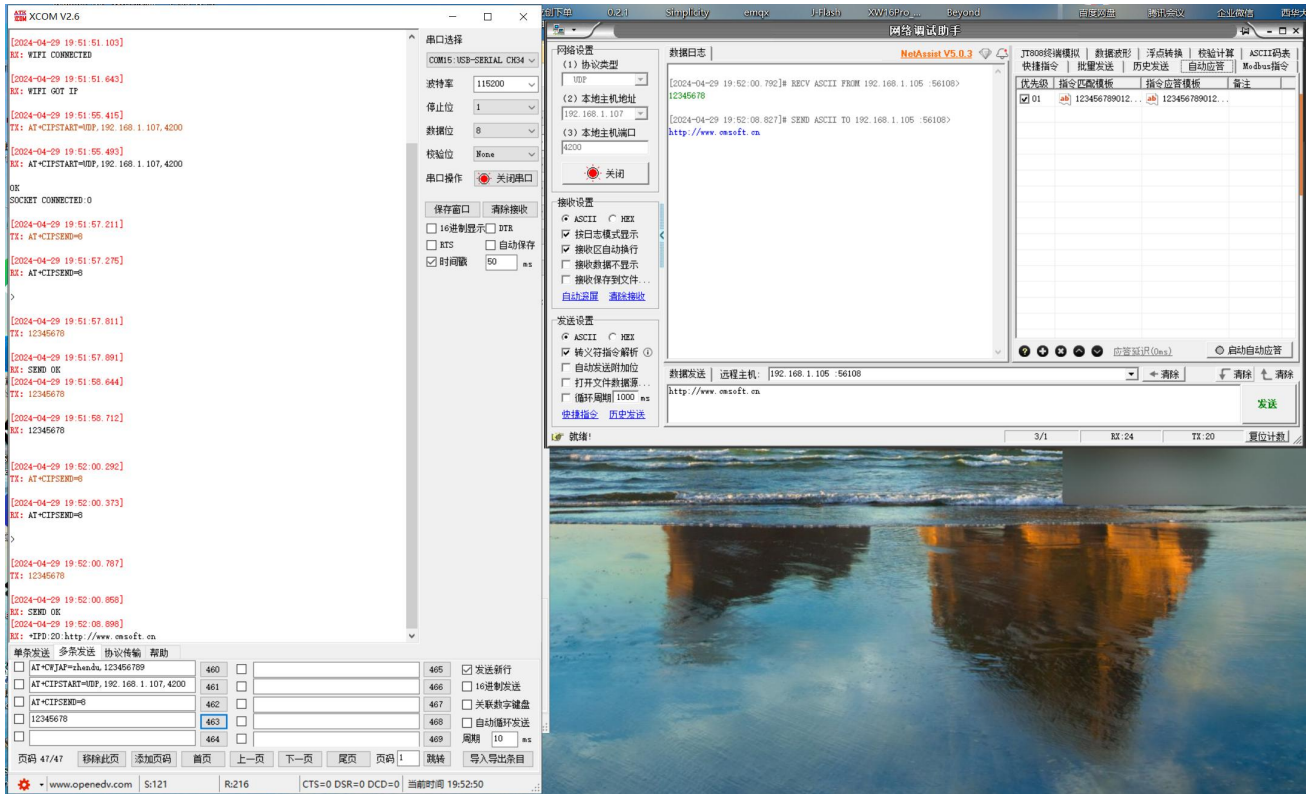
XCOM V2.6

[2024-04-29 19:51:51.103]
RX: WIFI CONNECTED

[2024-04-29 19:51:51.643]
RX: WIFI GOT IP

[2024-04-29 19:51:55.415]
TX: AT+CIPSTART=UDP,192.168.1.107,4200

[2024-04-29 19:51:55.493]
RX: AT+CIPSTART=UDP,192.168.1.107,4200

OK
SOCKET CONNECTED:0

[2024-04-29 19:51:57.211]
TX: AT+CIPSEND=8

[2024-04-29 19:51:57.275]
RX: AT+CIPSEND=8

>

[2024-04-29 19:51:57.811]
TX: 12345678

[2024-04-29 19:51:57.891]
RX: SEND OK
[2024-04-29 19:51:58.644]
TX: 12345678

[2024-04-29 19:51:58.712]
RX: 12345678

[2024-04-29 19:52:00.292]
TX: AT+CIPSEND=8

[2024-04-29 19:52:00.373]
RX: AT+CIPSEND=8

>

[2024-04-29 19:52:00.787]
TX: 12345678

[2024-04-29 19:52:00.858]
RX: SEND OK
[2024-04-29 19:52:08.898]
RX: +IPD:20:http://www.cmsoft.cn

串口选择
COM15:USB-SERIAL CH34
波特率 115200
停止位 1
数据位 8
校验位 None
串口操作 关闭串口
保存窗口 清除接收
16进制显示 DTR
RTS 自动保存
时间戳 50 ms

单条发送 多条发送 协议传输 帮助
AT+CWJAP=zhendu,123456789 460
AT+CIPSTART=UDP,192.168.1.107,4200 461
AT+CIPSEND=8 462
12345678 463
464
465 466 467 468 469
发送新行
16进制发送
关联数字键盘
自动循环发送
周期 10 ms
页码 47/47 移除此页 添加页码 首页 上一页 下一页 尾页 页码 1 跳转 导入导出条目
www.openedv.com S:121 R:216 CTS=0 DSR=0 DCD=0 当前时间 19:52:50

创下单 0.2.1 Simplicity emqx J-Flash XW16Pro... Beyond 百度网盘 腾讯会议 企业微信 西华大

网络调试助手
网络设置
(1) 协议类型
UDP
(2) 本地主机地址
192.168.1.107
(3) 本地主机端口
4200
关闭
接收设置
ASCII HEX
按日志模式显示
接收区自动换行
接收数据不显示
接收保存到文件...
自动滚屏 清除接收
发送设置
ASCII HEX
转义符指令解析
自动发送附加位
打开文件数据源...
循环周期 1000 ms
快捷指令 历史发送

数据日志
NetAssist V5.0.3
[2024-04-29 19:52:00.792]# RECV ASCII FROM 192.168.1.105 :56108>
12345678

[2024-04-29 19:52:08.827]# SEND ASCII TO 192.168.1.105 :56108>
http://www.cmsoft.cn

JT808终端模拟 数据波形 浮点转换 校验计算 ASCII码表
快捷指令 批量发送 历史发送 自动应答 Modbus指令
优先级 指令匹配模板 指令应答模板 备注
01 123456789012... 123456789012...
应答延迟(0ms) 启动自动应答

数据发送 远程主机: 192.168.1.105 :56108 清除 清除 清除
http://www.cmsoft.cn
发送
就绪! 3/1 RX:24 TX:20 复位计数